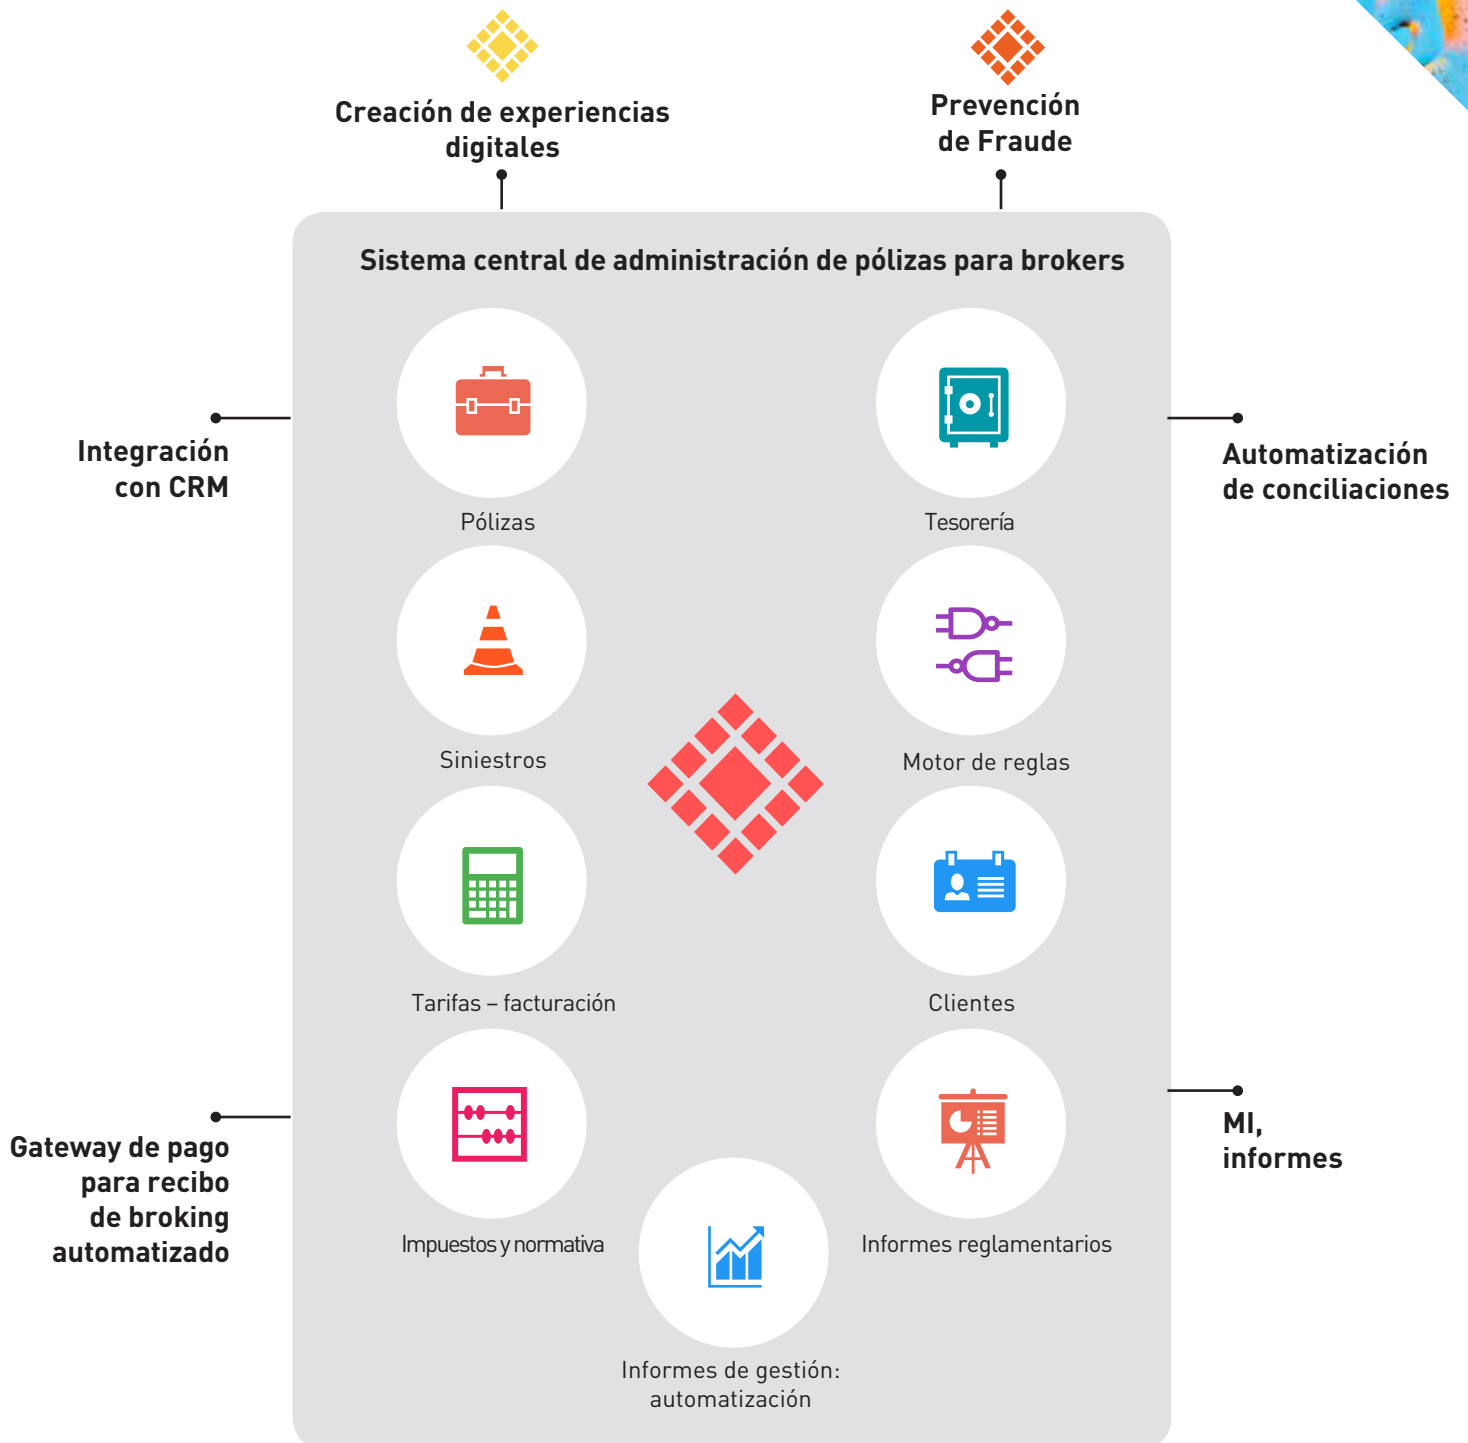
Creación de experiencias digitales

Prevención de Fraude

Sistema central de administración de pólizas para brokers

Integración con CRM

Automatización de conciliaciones

Pólizas

Tesorería

Siniestros

Motor de reglas

Tarifas – facturación

Clientes

Gateway de pago para recibo de broking automatizado

MI, informes

Impuestos y normativa

Informes reglamentarios

Informes de gestión: automatización